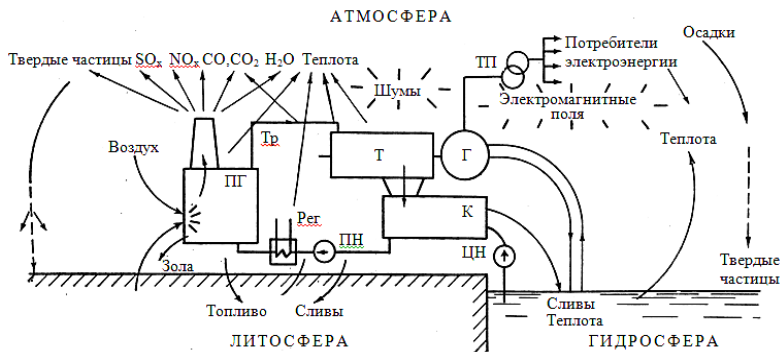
АТМОСФЕРА

Твердые частицы $SO_x$ $NO_x$ $CO, CO_2$ $H_2O$ Теплота

Осадки

ТП

Потребители электроэнергии

Шумы

Электромагнитные поля

Воздух

Тр

Т

Г

Теплота

ПГ

Рег

К

ПН

ЦН

Зола

Твердые частицы

Топливо

Сливы

Сливы

Теплота

ЛИТОСФЕРА

ГИДРОСФЕРА